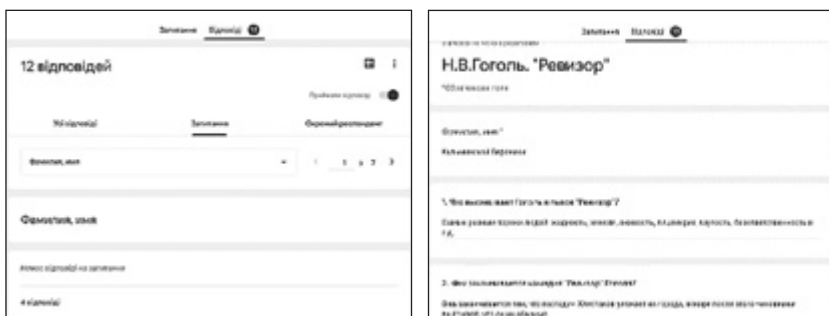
Запитання Відповіді 12

12 відповідей

Приймати відповіді

Усі відповіді

Запитання

Окремий респондент

Фамилия, имя

1 з 7

Фамилия, имя

Немає відповідей на запитання

4 відповіді

Запитання Відповіді 12

Н.В.Гоголь. "Ревизор"

*Обов'язкове поле

Фамилия, имя *

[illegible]

1. Что высмеивает Гоголь в пьесе "Ревизор"?

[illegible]

2. Чем заканчивается комедия "Ревизор" Гоголя?

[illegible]